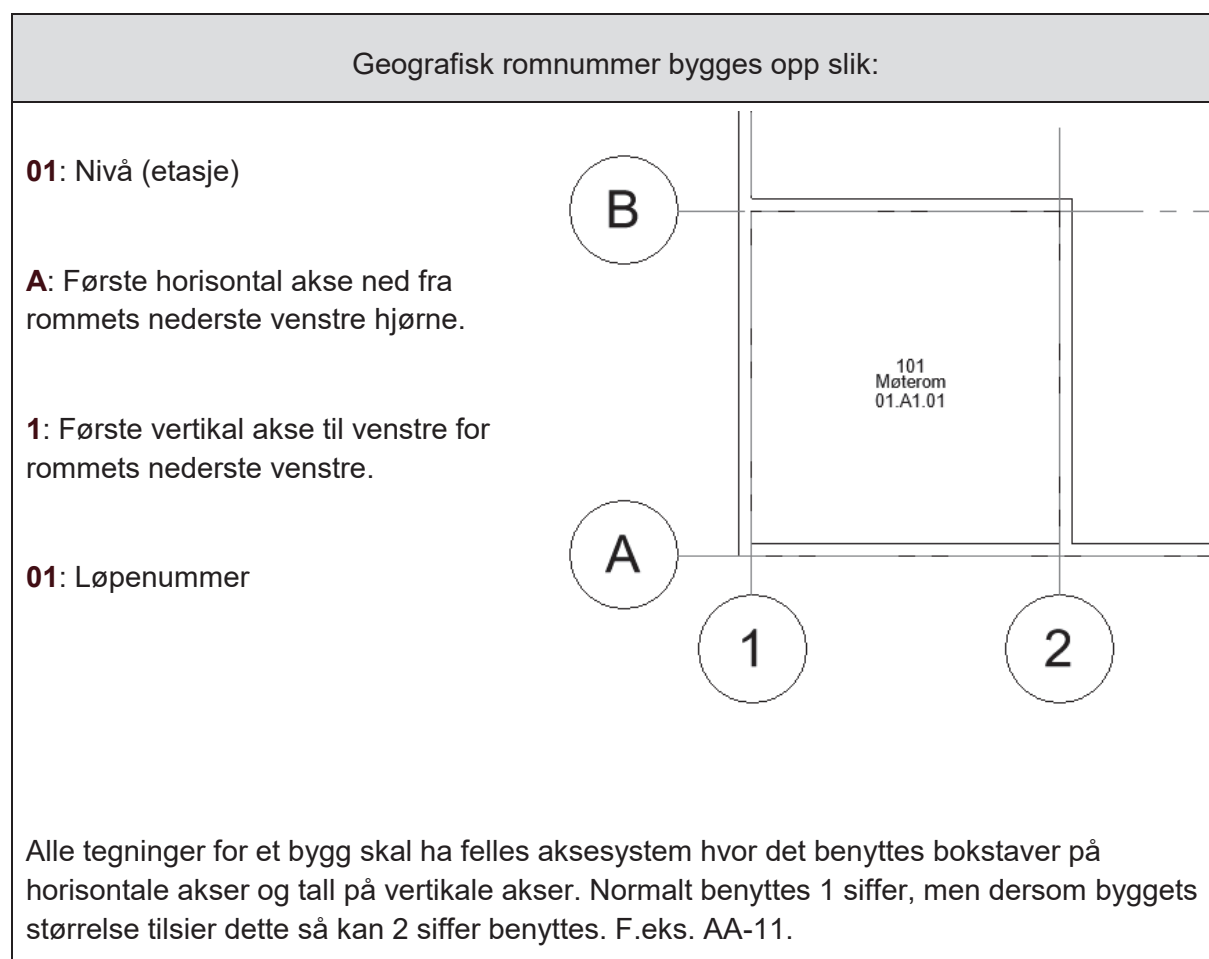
Geografisk romnummer bygges opp slik:

**01**: Nivå (etasje)

**A**: Første horisontal akse ned fra rommets nederste venstre hjørne.

**1**: Første vertikal akse til venstre for rommets nederste venstre.

**01**: Løpenummer

B

101
Møterom
01.A1.01

A

1

2

Alle tegninger for et bygg skal ha felles aksesystem hvor det benyttes bokstaver på horisontale akser og tall på vertikale akser. Normalt benyttes 1 siffer, men dersom byggets størrelse tilsier dette så kan 2 siffer benyttes. F.eks. AA-11.